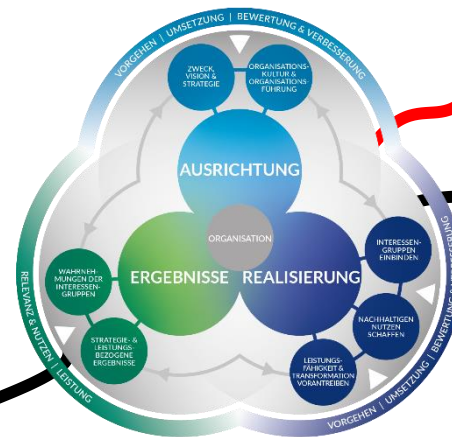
VORGEHEN | UMSETZUNG | BEWERTUNG & VERBESSERUNG

ZWECK, VISION & STRATEGIE

ORGANISATIONS-KULTUR & ORGANISATIONS-FÜHRUNG

AUSRICHTUNG

ORGANISATION

ERGEBNISSE

REALISIERUNG

WAHRNEHMUNGEN DER INTERESSEN-GRUPPEN

STRATEGIE- & LEISTUNGS-BEZOGENE ERGEBNISSE

INTERESSEN-GRUPPEN EINBINDEN

NACHHALTIGEN NUTZEN SCHAFFEN

LEISTUNGS-FÄHIGKEIT & TRANSFORMATION VORANTREIBEN

RELEVANZ & NUTZEN | LEISTUNG

VORGEHEN | UMSETZUNG | BEWERTUNG & VERBESSERUNG